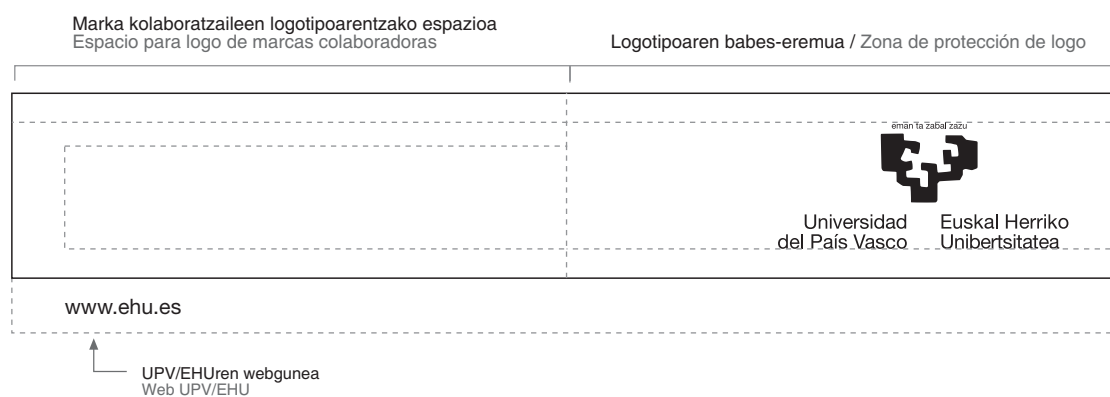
Marka kolaboratzaileen logotipoarentzako espazioa
Espacio para logo de marcas colaboradoras

Logotipoaren babes-eremua / Zona de protección de logo

eman ta zabal zazu

Universidad del País Vasco

Euskal Herriko Unibertsitatea

www.ehu.es

UPV/EHUren webgunea
Web UPV/EHU